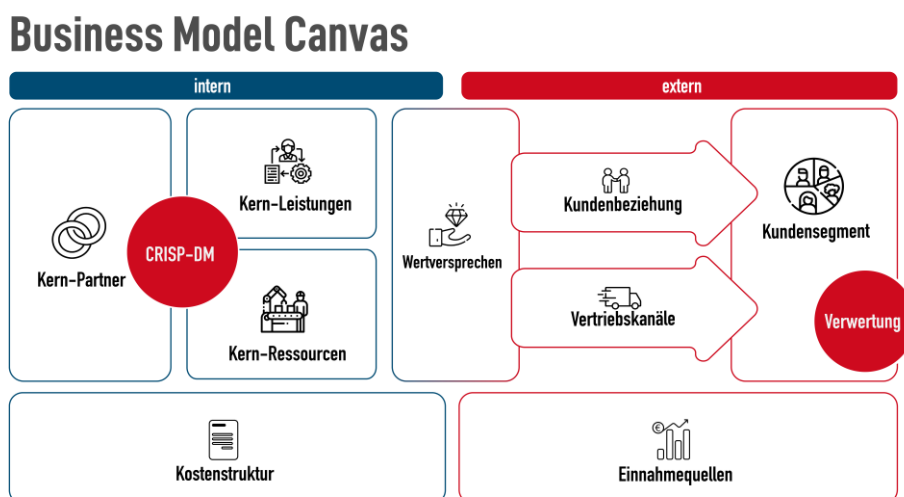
Business Model Canvas

intern

extern

Kern-Partner

CRISP-DM

Kern-Leistungen

Kern-Ressourcen

Wertversprechen

Kundenbeziehung

Vertriebskanäle

Kundensegment

Verwertung

Kostenstruktur

€

Einnahmequellen